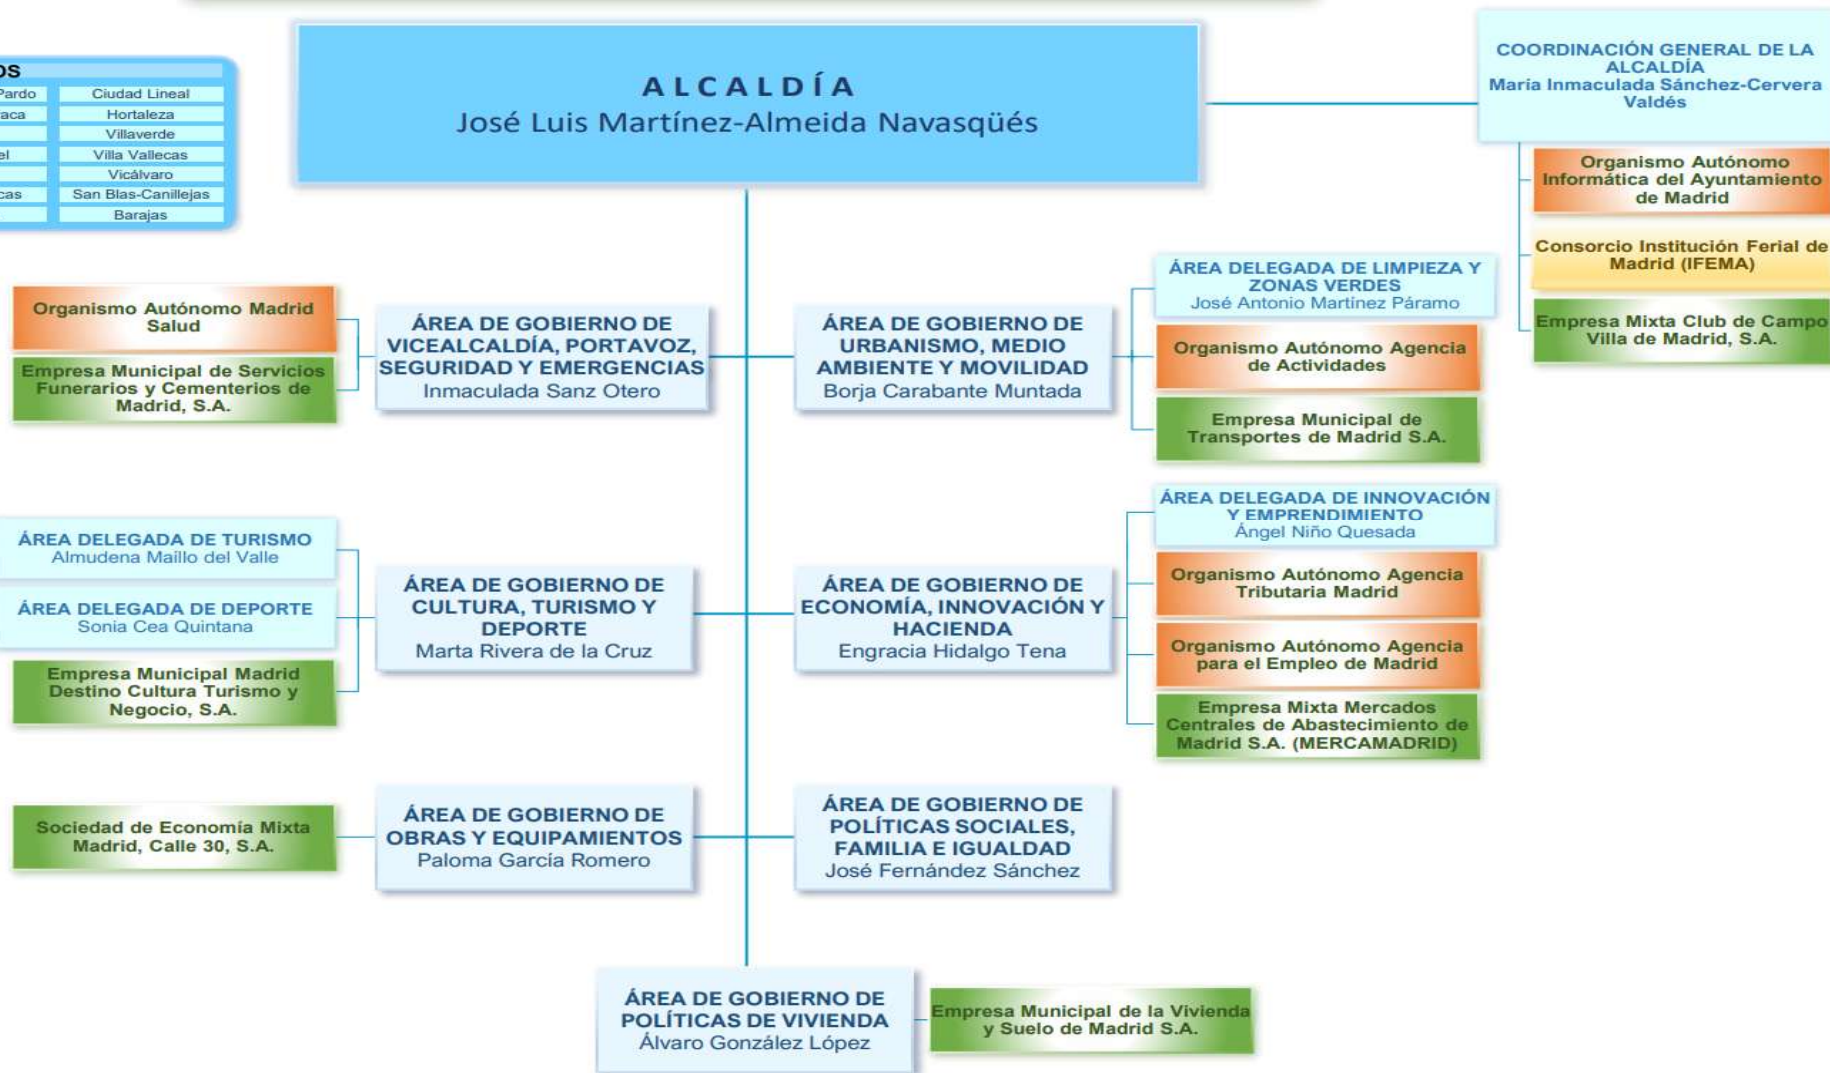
OS

| Pardo | Ciudad Lineal |
|---|---|
| aca | Hortaleza |
| | Villaverde |
| el | Villa Vallecas |
| | Vicálvaro |
| cas | San Blas-Canillejas |
| | Barajas |

ALCALDÍA
José Luis Martínez-Almeida Navasqüés

COORDINACIÓN GENERAL DE LA ALCALDÍA
María Inmaculada Sánchez-Cervera Valdés

Organismo Autónomo Informática del Ayuntamiento de Madrid

Consorcio Institución Ferial de Madrid (IFEMA)

Empresa Mixta Club de Campo Villa de Madrid, S.A.

Organismo Autónomo Madrid Salud

Empresa Municipal de Servicios Funerarios y Cementerios de Madrid, S.A.

ÁREA DE GOBIERNO DE VICEALCALDÍA, PORTAVOZ, SEGURIDAD Y EMERGENCIAS
Inmaculada Sanz Otero

ÁREA DE GOBIERNO DE URBANISMO, MEDIO AMBIENTE Y MOVILIDAD
Borja Carabante Muntada

ÁREA DELEGADA DE LIMPIEZA Y ZONAS VERDES
José Antonio Martínez Páramo

Organismo Autónomo Agencia de Actividades

Empresa Municipal de Transportes de Madrid S.A.

ÁREA DELEGADA DE TURISMO
Almudena Maillo del Valle

ÁREA DELEGADA DE DEPORTE
Sonia Cea Quintana

Empresa Municipal Madrid Destino Cultura Turismo y Negocio, S.A.

ÁREA DE GOBIERNO DE CULTURA, TURISMO Y DEPORTE
Marta Rivera de la Cruz

ÁREA DE GOBIERNO DE ECONOMÍA, INNOVACIÓN Y HACIENDA
Engracia Hidalgo Tena

ÁREA DELEGADA DE INNOVACIÓN Y EMPRENDIMIENTO
Ángel Niño Quesada

Organismo Autónomo Agencia Tributaria Madrid

Organismo Autónomo Agencia para el Empleo de Madrid

Empresa Mixta Mercados Centrales de Abastecimiento de Madrid S.A. (MERCAMADRID)

Sociedad de Economía Mixta Madrid, Calle 30, S.A.

ÁREA DE GOBIERNO DE OBRAS Y EQUIPAMIENTOS
Paloma García Romero

ÁREA DE GOBIERNO DE POLÍTICAS SOCIALES, FAMILIA E IGUALDAD
José Fernández Sánchez

ÁREA DE GOBIERNO DE POLÍTICAS DE VIVIENDA
Álvaro González López

Empresa Municipal de la Vivienda y Suelo de Madrid S.A.